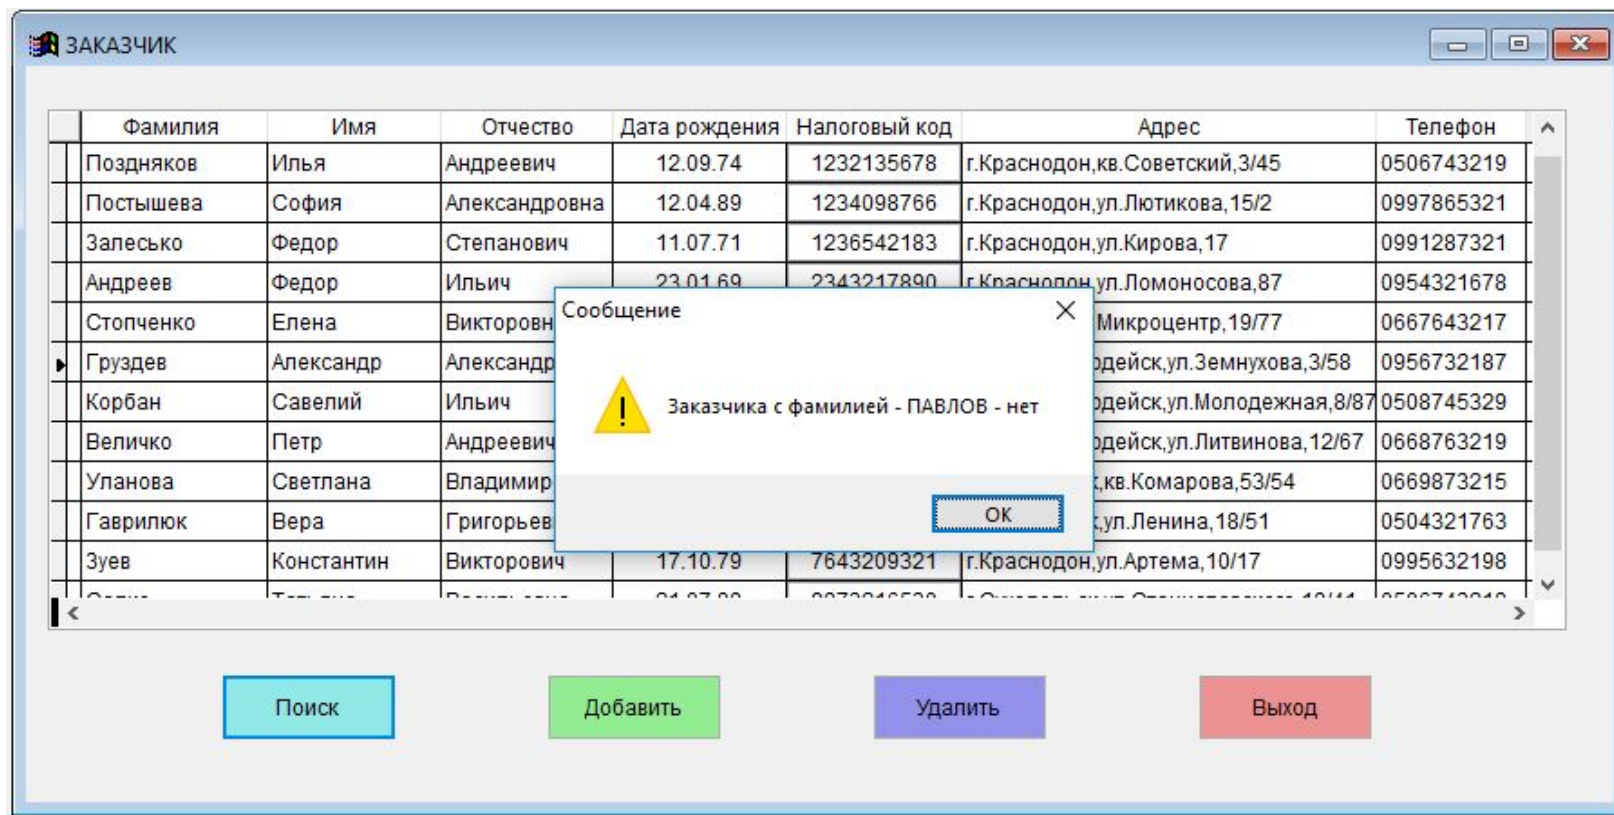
ЗАКАЗЧИК

| Фамилия | Имя | Отчество | Дата рождения | Налоговый код | Адрес | Телефон |
|---|---|---|---|---|---|---|
| Поздняков | Илья | Андреевич | 12.09.74 | 1232135678 | г.Краснодон,кв.Советский,3/45 | 0506743219 |
| Постышева | София | Александровна | 12.04.89 | 1234098766 | г.Краснодон,ул.Лютикова,15/2 | 0997865321 |
| Залесько | Федор | Степанович | 11.07.71 | 1236542183 | г.Краснодон,ул.Кирова,17 | 0991287321 |
| Андреев | Федор | Ильич | 23.01.69 | 2343217890 | г.Краснодон,ул.Ломоносова,87 | 0954321678 |
| Стопченко | Елена | Викторовн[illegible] | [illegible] | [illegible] | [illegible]Микроцентр,19/77 | 0667643217 |
| Груздев | Александр | Александр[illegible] | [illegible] | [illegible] | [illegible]дейск,ул.Земнухова,3/58 | 0956732187 |
| Корбан | Савелий | Ильич | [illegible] | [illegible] | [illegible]дейск,ул.Молодежная,8/87 | 0508745329 |
| Величко | Петр | Андреевич | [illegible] | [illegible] | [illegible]дейск,ул.Литвинова,12/67 | 0668763219 |
| Уланова | Светлана | Владимир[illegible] | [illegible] | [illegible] | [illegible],кв.Комарова,53/54 | 0669873215 |
| Гаврилюк | Вера | Григорьев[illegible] | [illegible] | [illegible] | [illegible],ул.Ленина,18/51 | 0504321763 |
| Зуев | Константин | Викторович | 17.10.79 | 7643209321 | г.Краснодон,ул.Артема,10/17 | 0995632198 |

Сообщение

Заказчика с фамилией - ПАВЛОВ - нет

OK

Поиск

Добавить

Удалить

Выход